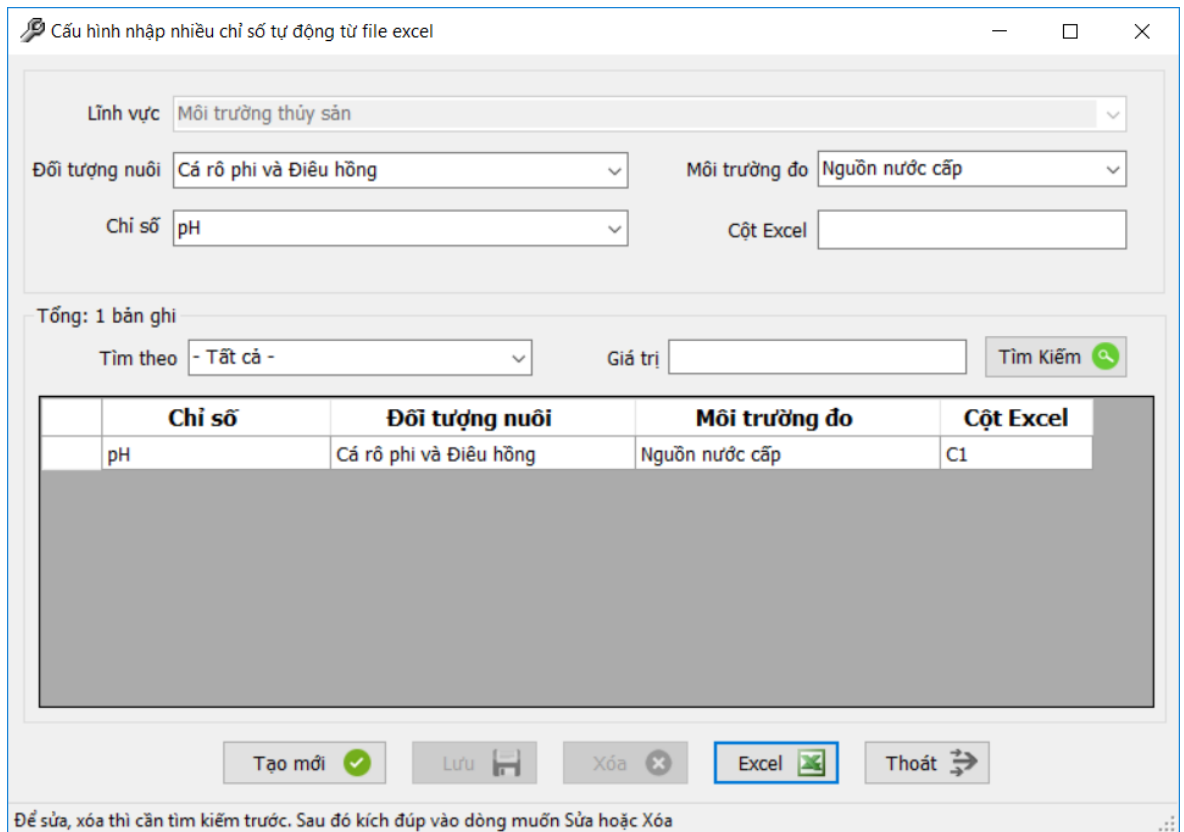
Cấu hình nhập nhiều chỉ số tự động từ file excel

Lĩnh vực Môi trường thủy sản

Đối tượng nuôi Cá rô phi và Điêu hồng

Môi trường đo Nguồn nước cấp

Chỉ số pH

Cột Excel

Tổng: 1 bản ghi

Tìm theo - Tất cả -

Giá trị

Tìm Kiếm

| | Chỉ số | Đối tượng nuôi | Môi trường đo | Cột Excel |
|---|---|---|---|---|
| | pH | Cá rô phi và Điêu hồng | Nguồn nước cấp | C1 |

Tạo mới

Lưu

Xóa

Excel

Thoát

Để sửa, xóa thì cần tìm kiếm trước. Sau đó kích đúp vào dòng muốn Sửa hoặc Xóa